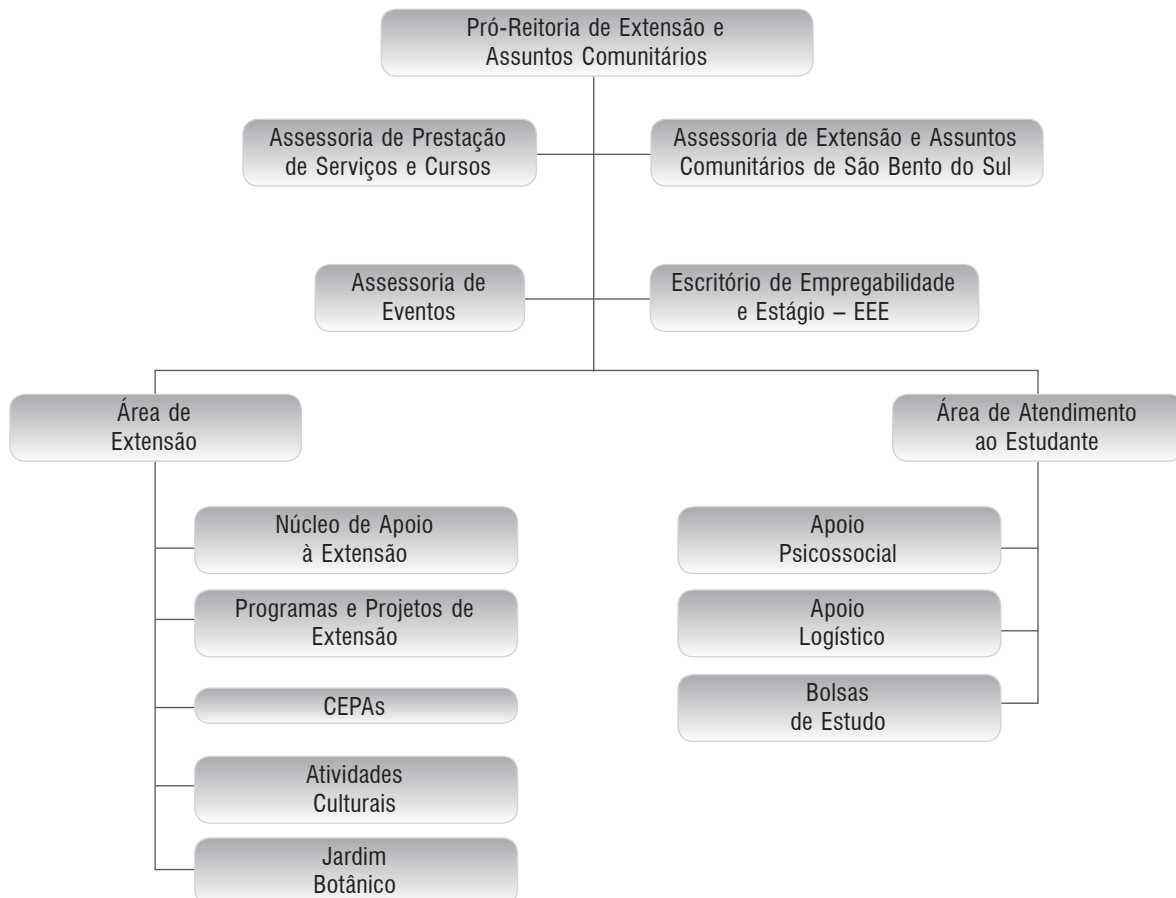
Pró-Reitoria de Extensão e Assuntos Comunitários

Assessoria de Prestação de Serviços e Cursos

Assessoria de Extensão e Assuntos Comunitários de São Bento do Sul

Assessoria de Eventos

Escritório de Empregabilidade e Estágio – EEE

Área de Extensão

Núcleo de Apoio à Extensão

Programas e Projetos de Extensão

CEPAs

Atividades Culturais

Jardim Botânico

Área de Atendimento ao Estudante

Apoio Psicossocial

Apoio Logístico

Bolsas de Estudo